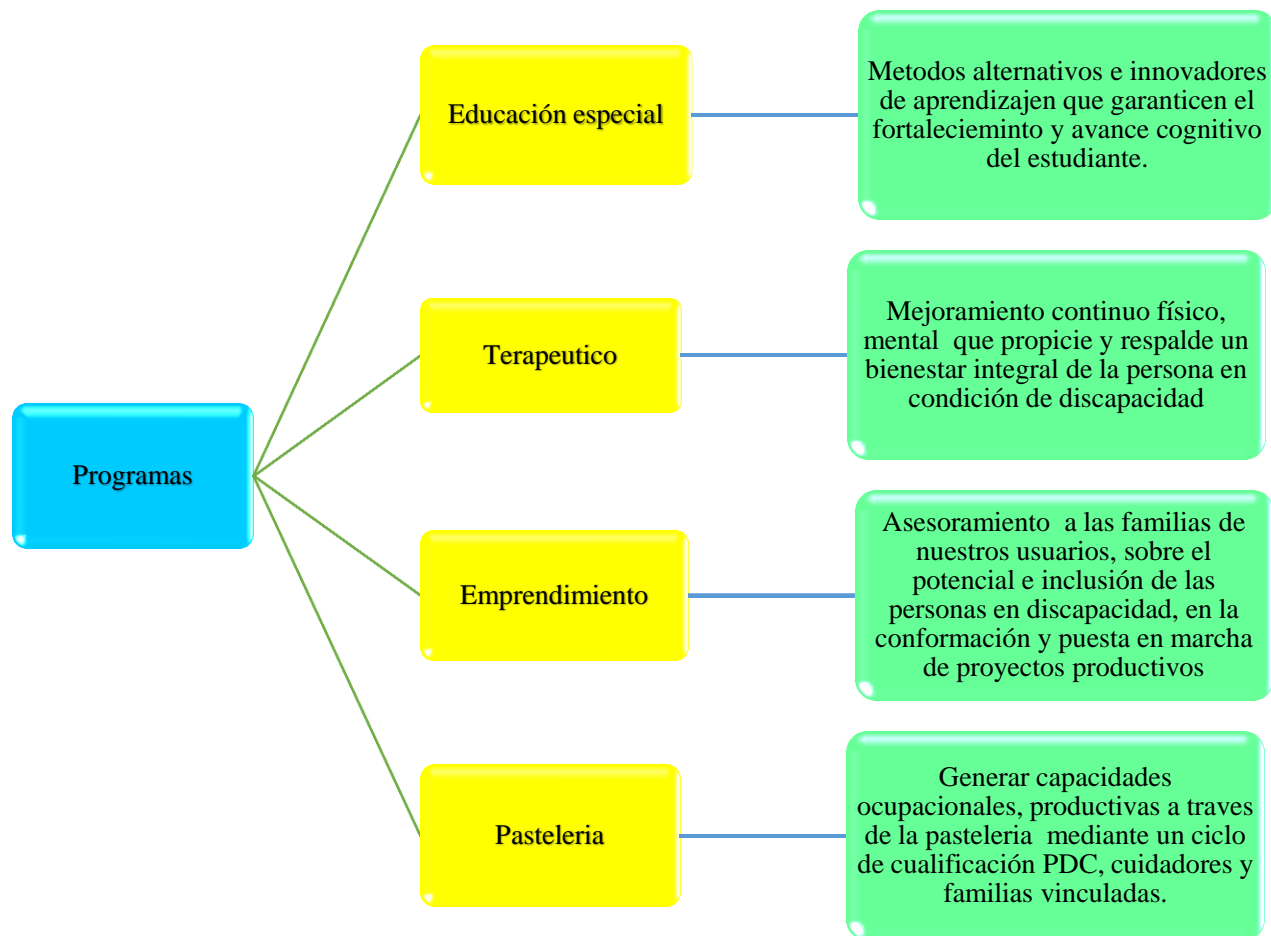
Programas

Educación especial

Metodos alternativos e innovadores de aprendizajen que garanticen el fortaleciemINTO y avance cognitivo del estudiante.

Terapeutico

Mejoramiento continuo físico, mental que propicie y respalde un bienestar integral de la persona en condición de discapacidad

Emprendimiento

Asesoramiento a las familias de nuestros usuarios, sobre el potencial e inclusión de las personas en discapacidad, en la conformación y puesta en marcha de proyectos productivos

Pasteleria

Generar capacidades ocupacionales, productivas a traves de la pasteleria mediante un ciclo de cualificación PDC, cuidadores y familias vinculadas.